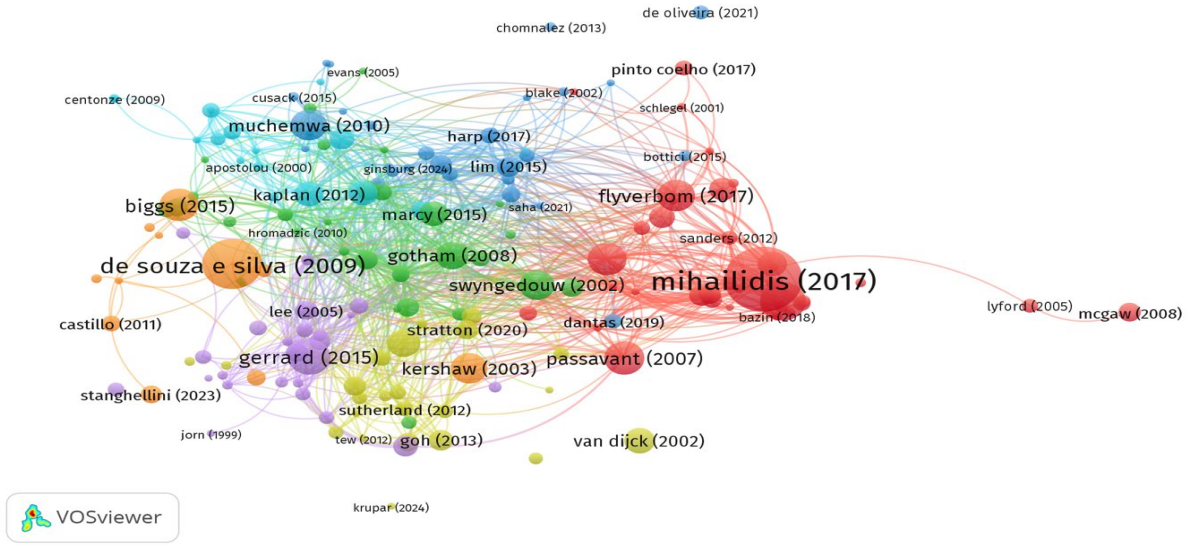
de oliveira (2021)
chomnalez (2013)
pinto coelho (2017)
evans (2005)
centonze (2009)
cusack (2015)
blake (2002)
schlegel (2001)
muchemwa (2010)
harp (2017)
apostolou (2000)
ginsburg (2024)
lim (2015)
bottici (2015)
kaplan (2012)
flyverbom (2017)
biggs (2015)
saha (2021)
marcy (2015)
hromadzic (2010)
sanders (2012)
gotham (2008)
de souza e silva (2009)
mihailidis (2017)
swyngedouw (2002)
lyford (2005)
mcgaw (2008)
lee (2005)
bazin (2018)
castillo (2011)
dantas (2019)
stratton (2020)
gerrard (2015)
passavant (2007)
kershaw (2003)
stanghellini (2023)
sutherland (2012)
jorn (1999)
tew (2012)
goh (2013)
van dijck (2002)
krupar (2024)
VOSviewer